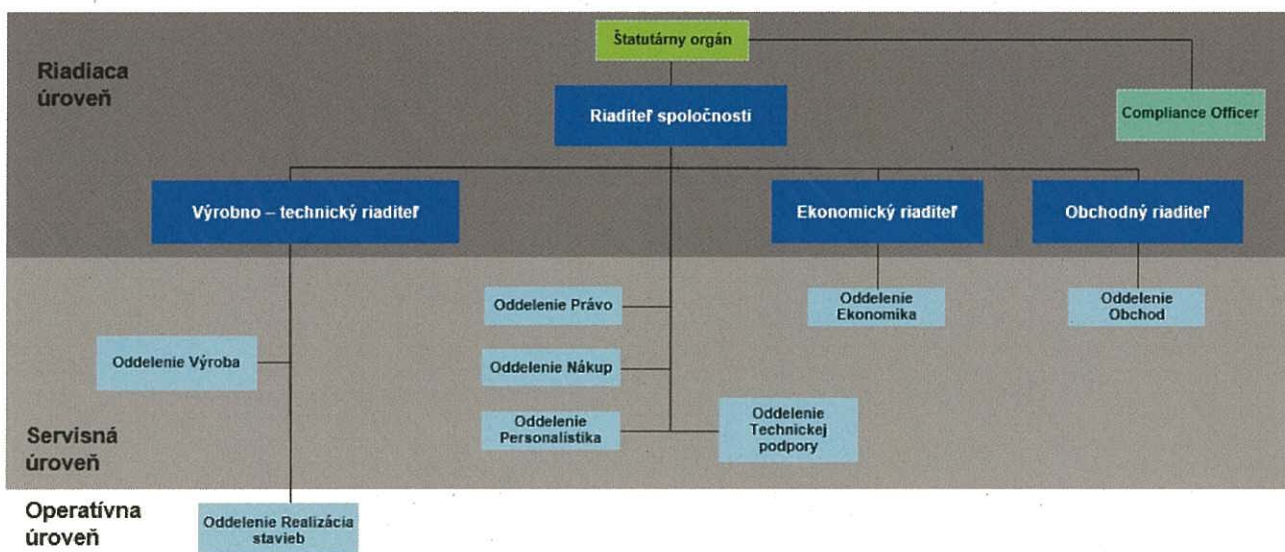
Riadiaca úroveň

Štatutárny orgán

Riaditeľ spoločnosti

Compliance Officer

Výrobno – technický riaditeľ

Ekonomický riaditeľ

Obchodný riaditeľ

Oddelenie Právo

Oddelenie Ekonomika

Oddelenie Obchod

Oddelenie Výroba

Oddelenie Nákup

Oddelenie Personalistika

Oddelenie Technickej podpory

Servisná úroveň

Operatívna úroveň

Oddelenie Realizácia stavieb